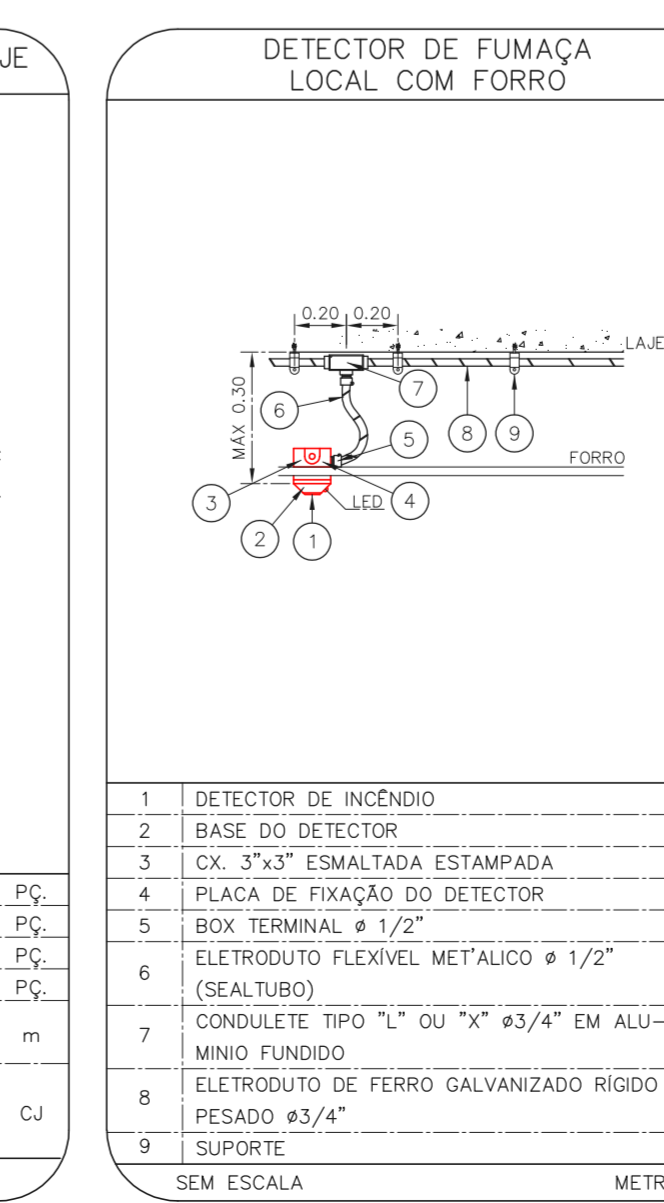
JE

PÇ.
PÇ.
PÇ.
PÇ.
m
CJ

DETECTOR DE FUMAÇA
LOCAL COM FORRO

0.20 0.20
LAJE
MÁX 0.30
FORRO
LED
1 2 3 4 5 6 7 8 9

| | |
|---|---|
| 1 | DETECTOR DE INCÊNDIO |
| 2 | BASE DO DETECTOR |
| 3 | CX. 3"x3" ESMALTADA ESTAMPADA |
| 4 | PLACA DE FIXAÇÃO DO DETECTOR |
| 5 | BOX TERMINAL ø 1/2" |
| 6 | ELETRODUTO FLEXÍVEL MET'ALICO ø 1/2" (SEALTUBO) |
| 7 | CONDULETE TIPO "L" OU "X" ø3/4" EM ALUMINIO FUNDIDO |
| 8 | ELETRODUTO DE FERRO GALVANIZADO RÍGIDO PESADO ø3/4" |
| 9 | SUPORTE |

SEM ESCALA
METR